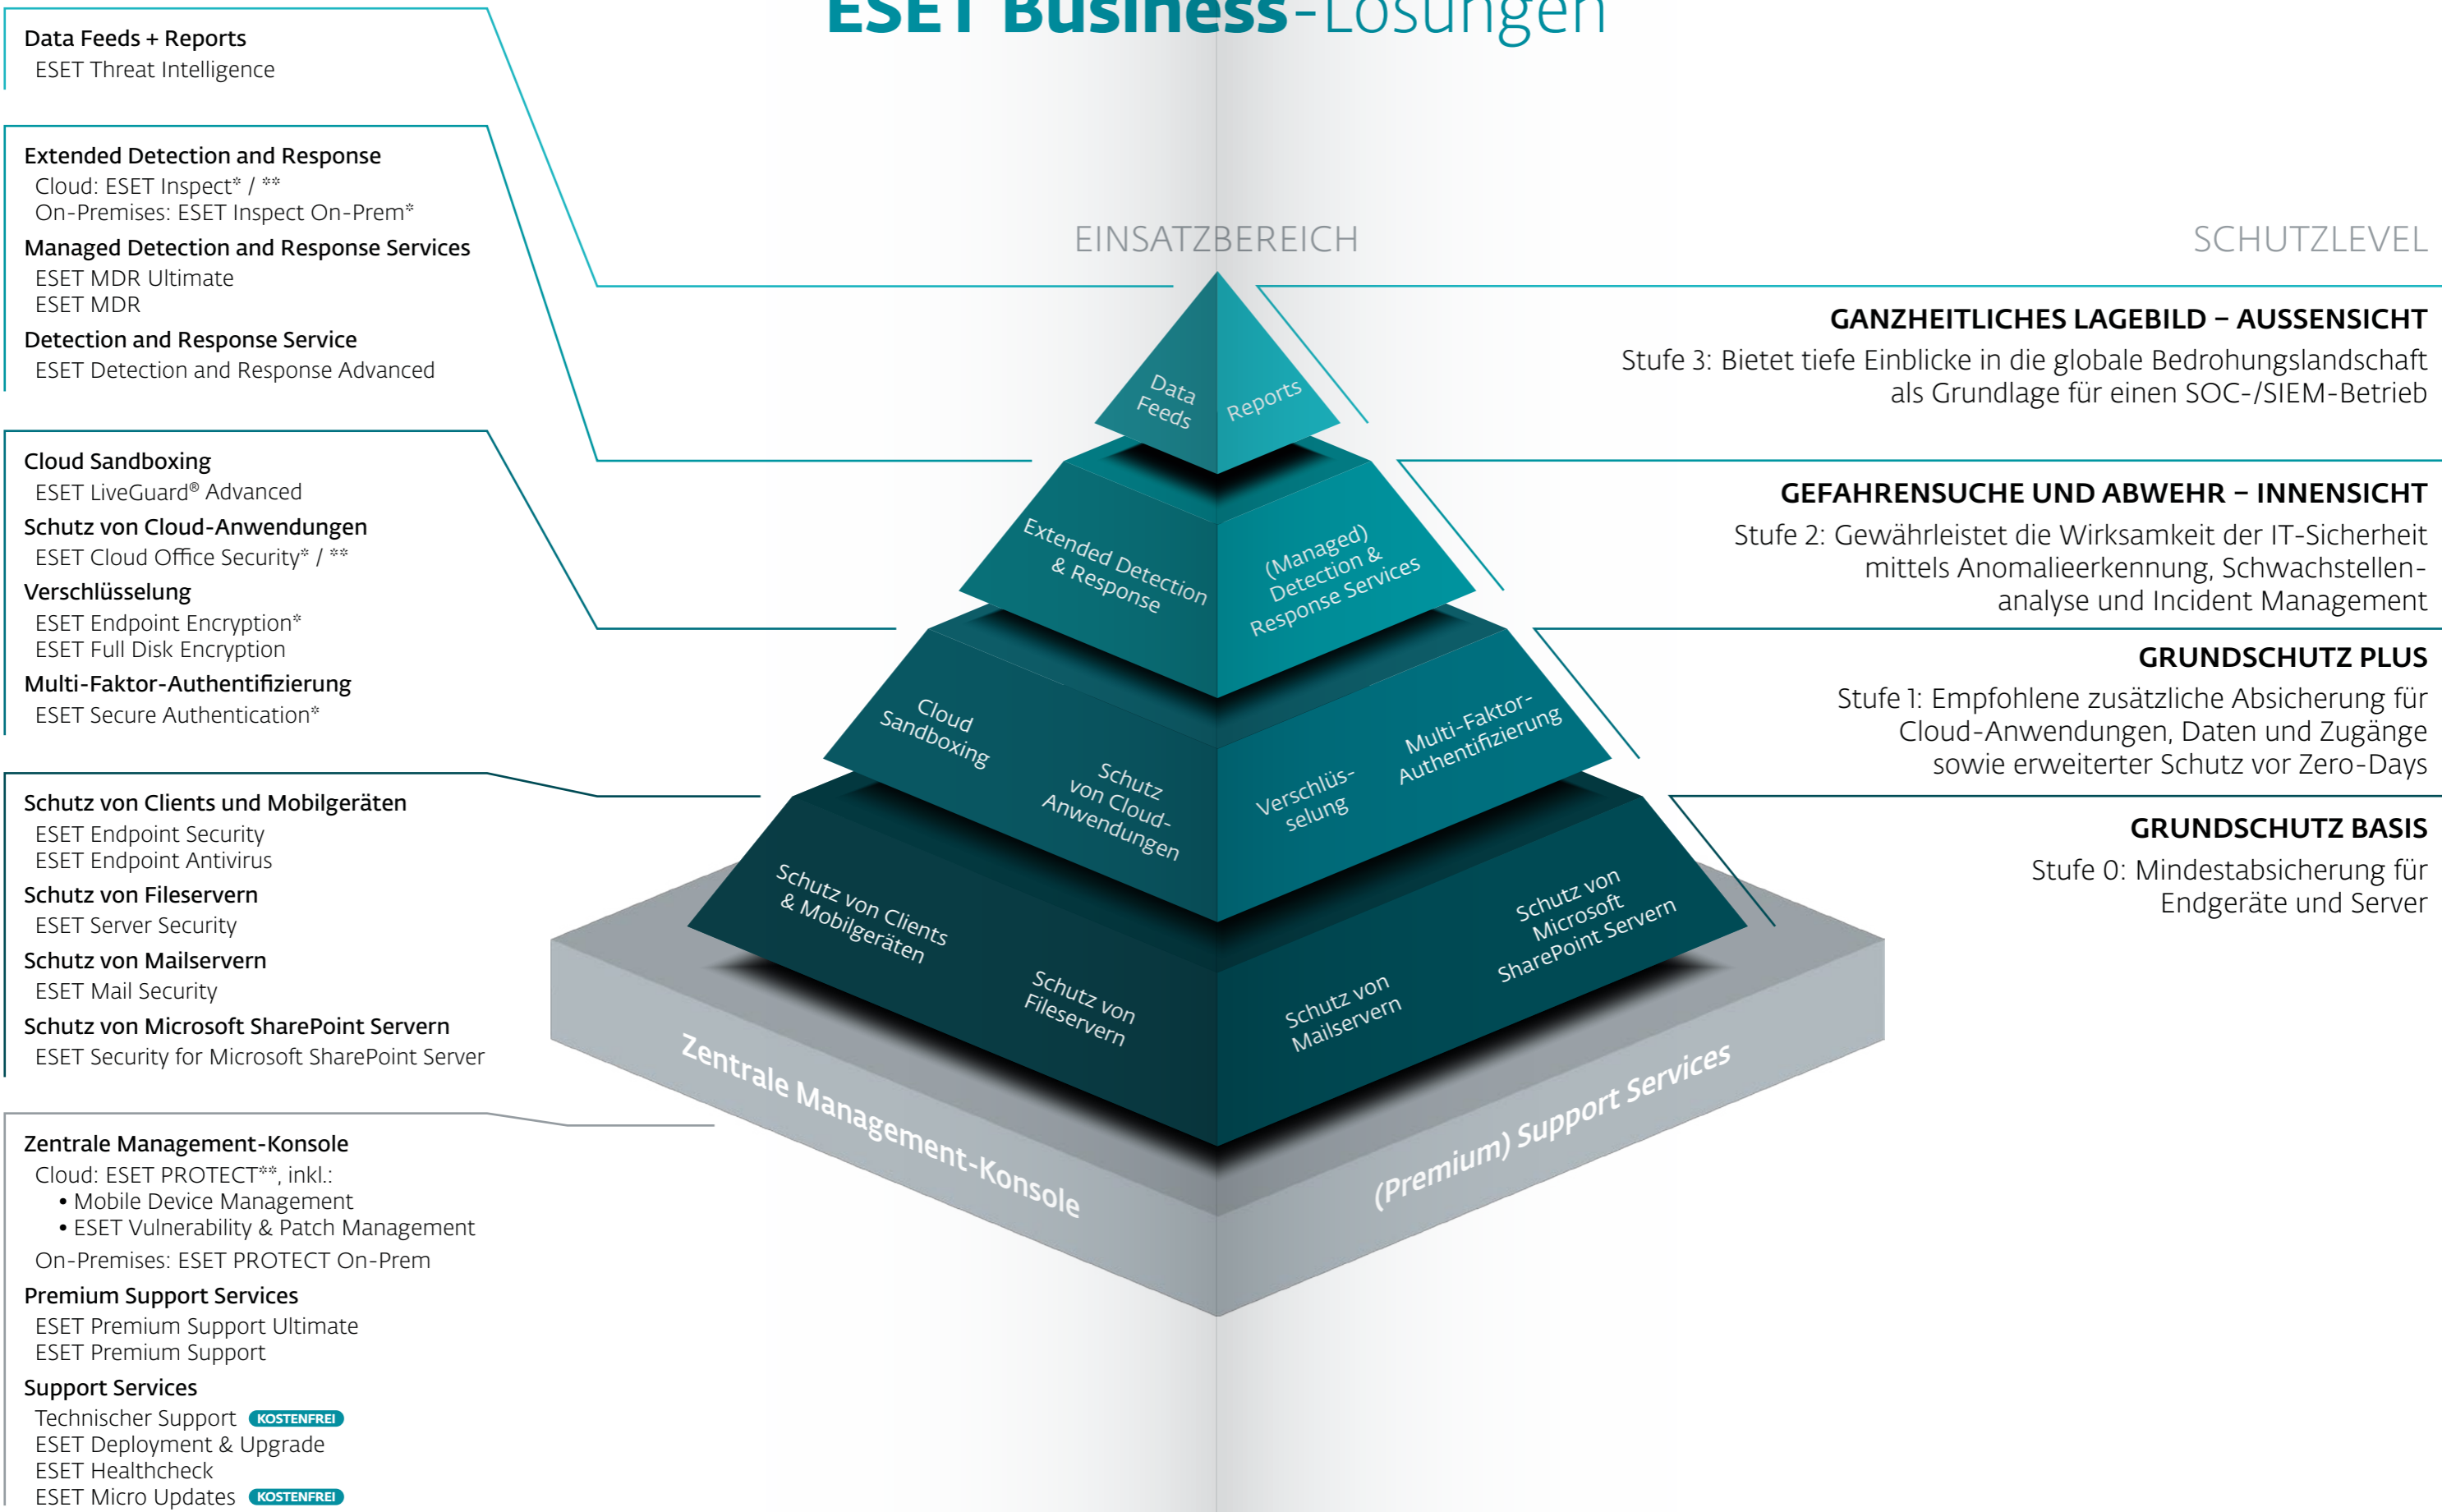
ESET Business-Lösungen

Data Feeds + Reports
ESET Threat Intelligence

Extended Detection and Response
Cloud: ESET Inspect* / **
On-Premises: ESET Inspect On-Prem*
Managed Detection and Response Services
ESET MDR Ultimate
ESET MDR
Detection and Response Service
ESET Detection and Response Advanced

Cloud Sandboxing
ESET LiveGuard® Advanced
Schutz von Cloud-Anwendungen
ESET Cloud Office Security* / **
Verschlüsselung
ESET Endpoint Encryption*
ESET Full Disk Encryption
Multi-Faktor-Authentifizierung
ESET Secure Authentication*

Schutz von Clients und Mobilgeräten
ESET Endpoint Security
ESET Endpoint Antivirus
Schutz von Fileservern
ESET Server Security
Schutz von Mailservern
ESET Mail Security
Schutz von Microsoft SharePoint Servern
ESET Security for Microsoft SharePoint Server

Zentrale Management-Konsole
Cloud: ESET PROTECT**, inkl.:
• Mobile Device Management
• ESET Vulnerability & Patch Management
On-Premises: ESET PROTECT On-Prem
Premium Support Services
ESET Premium Support Ultimate
ESET Premium Support
Support Services
Technischer Support KOSTENFREI
ESET Deployment & Upgrade
ESET Healthcheck
ESET Micro Updates KOSTENFREI

EINSATZBEREICH

Data Feeds
Reports
Extended Detection & Response
(Managed) Detection & Response Services
Cloud Sandboxing
Schutz von Cloud-Anwendungen
Verschlüs-selung
Multi-Faktor-Authentifizierung
Schutz von Clients & Mobilgeräten
Schutz von Fileservern
Schutz von Mailservern
Schutz von Microsoft SharePoint Servern
Zentrale Management-Konsole
(Premium) Support Services

SCHUTZLEVEL

GANZHEITLICHES LAGEBILD – AUSSENSICHT
Stufe 3: Bietet tiefe Einblicke in die globale Bedrohungslandschaft als Grundlage für einen SOC-/SIEM-Betrieb

GEFAHRENSUCHE UND ABWEHR – INNENSICHT
Stufe 2: Gewährleistet die Wirksamkeit der IT-Sicherheit mittels Anomalieerkennung, Schwachstellenanalyse und Incident Management

GRUNDSCHUTZ PLUS
Stufe 1: Empfohlene zusätzliche Absicherung für Cloud-Anwendungen, Daten und Zugänge sowie erweiterter Schutz vor Zero-Days

GRUNDSCHUTZ BASIS
Stufe 0: Mindestabsicherung für Endgeräte und Server